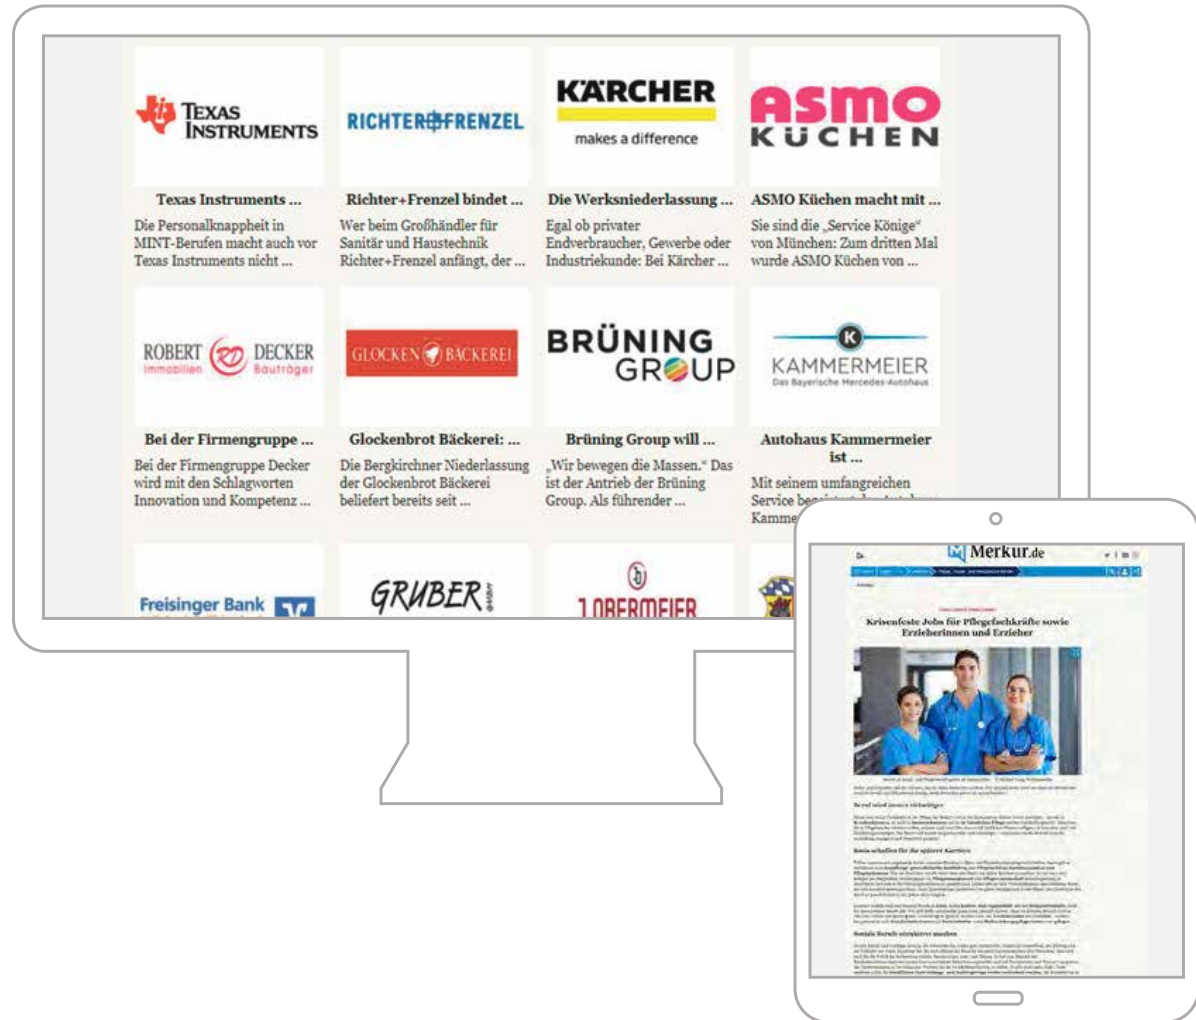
TEXAS INSTRUMENTS

RICHTER+FRENZEL

KÄRCHER
makes a difference

ASMO KÜCHEN

Texas Instruments ...
Die Personalknappheit in MINT-Berufen macht auch vor Texas Instruments nicht ...

Richter+Frenzel bindet ...
Wer beim Großhändler für Sanitär und Haustechnik Richter+Frenzel anfängt, der ...

Die Werksniederlassung ...
Egal ob privater Endverbraucher, Gewerbe oder Industriekunde: Bei Kärcher ...

ASMO Küchen macht mit ...
Sie sind die „Service Könige" von München: Zum dritten Mal wurde ASMO Küchen von ...

ROBERT DECKER
Immobilien Bauträger

GLOCKEN BÄCKEREI

BRÜNING GROUP

KAMMERMEIER
Das Bayerische Mercedes-Autohaus

Bei der Firmengruppe ...
Bei der Firmengruppe Decker wird mit den Schlagworten Innovation und Kompetenz ...

Glockenbrot Bäckerei: ...
Die Bergkirchner Niederlassung der Glockenbrot Bäckerei beliefert bereits seit ...

Brüning Group will ...
„Wir bewegen die Massen." Das ist der Antrieb der Brüning Group. Als führender ...

Autohaus Kammermeier ist ...
Mit seinem umfangreichen Service be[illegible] Kamme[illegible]

Freisinger Bank

GRUBER

J. OBERMEIER

Merkur.de

Krisenfeste Jobs für Pflegefachkräfte sowie Erzieherinnen und Erzieher

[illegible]